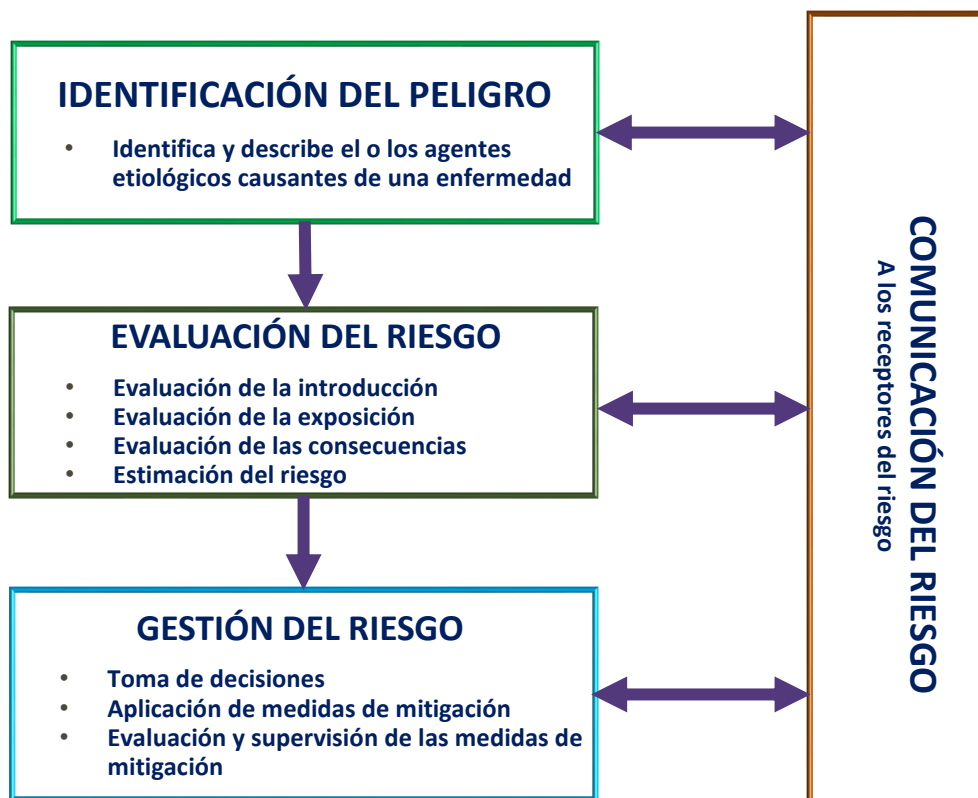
IDENTIFICACIÓN DEL PELIGRO

- Identifica y describe el o los agentes etiológicos causantes de una enfermedad

EVALUACIÓN DEL RIESGO

- Evaluación de la introducción
- Evaluación de la exposición
- Evaluación de las consecuencias
- Estimación del riesgo

GESTIÓN DEL RIESGO

- Toma de decisiones
- Aplicación de medidas de mitigación
- Evaluación y supervisión de las medidas de mitigación

COMUNICACIÓN DEL RIESGO
A los receptores del riesgo